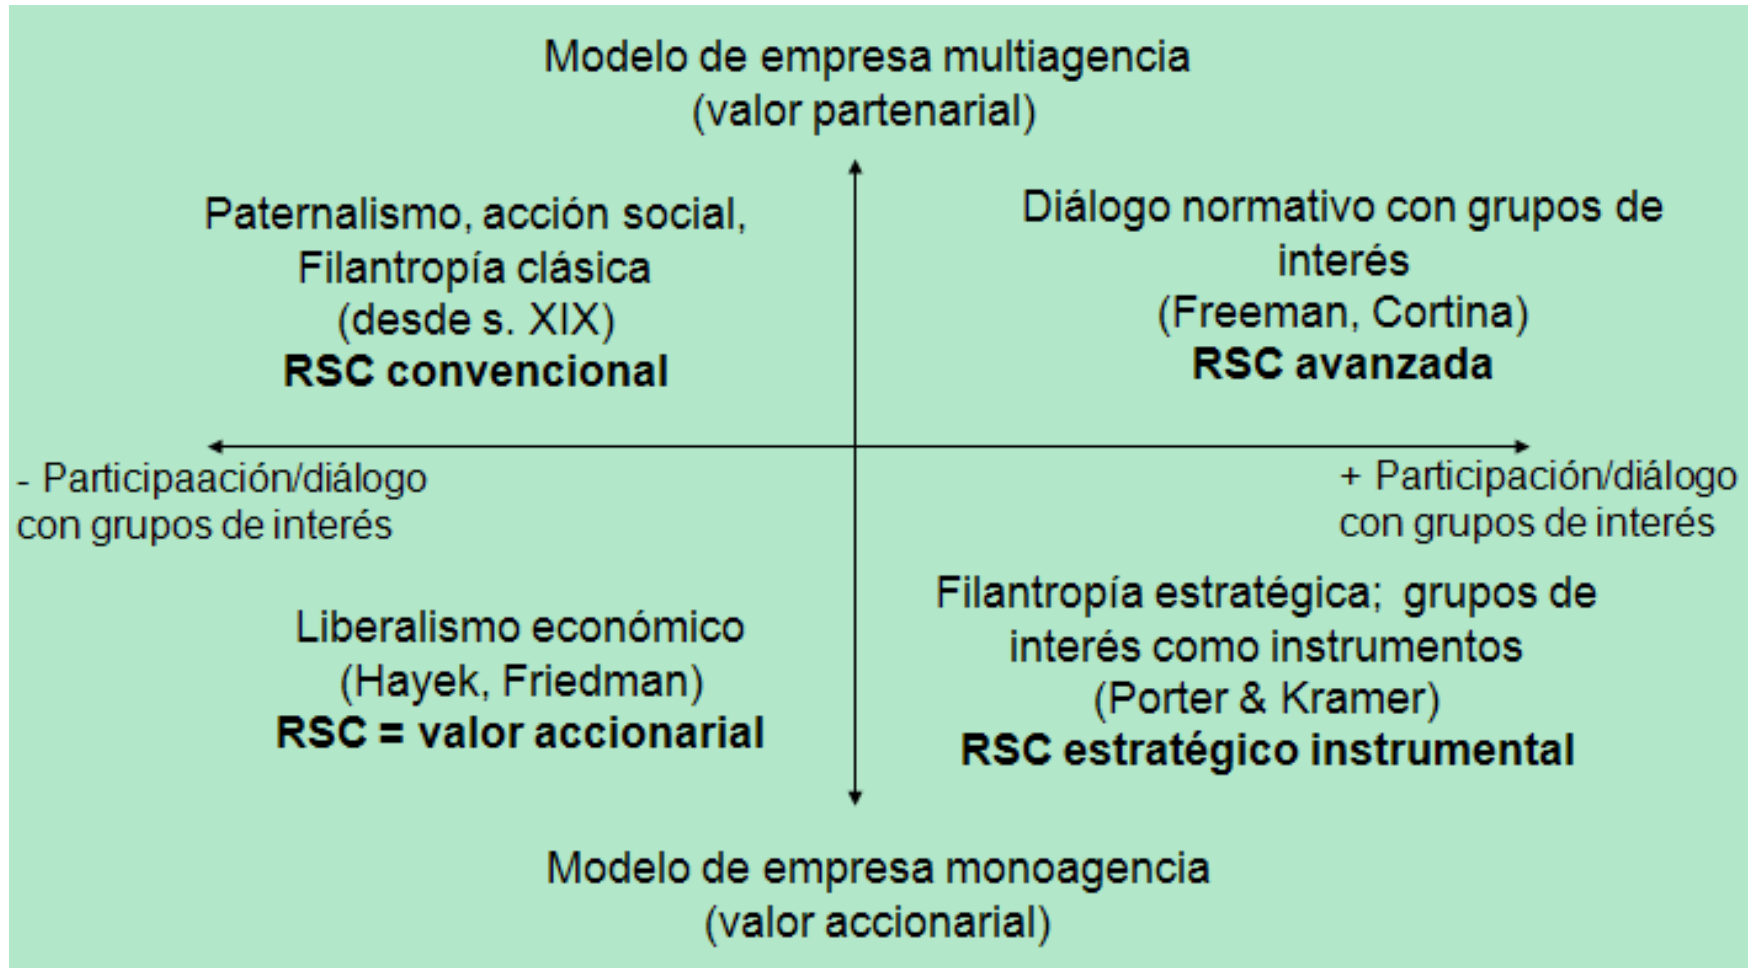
Modelo de empresa multiagencia
(valor partenarial)

Paternalismo, acción social,
Filantropía clásica
(desde s. XIX)
**RSC convencional**

Diálogo normativo con grupos de interés
(Freeman, Cortina)
**RSC avanzada**

- Participaación/diálogo con grupos de interés

+ Participación/diálogo con grupos de interés

Liberalismo económico
(Hayek, Friedman)
**RSC = valor accionarial**

Filantropía estratégica; grupos de interés como instrumentos
(Porter & Kramer)
**RSC estratégico instrumental**

Modelo de empresa monoagencia
(valor accionarial)